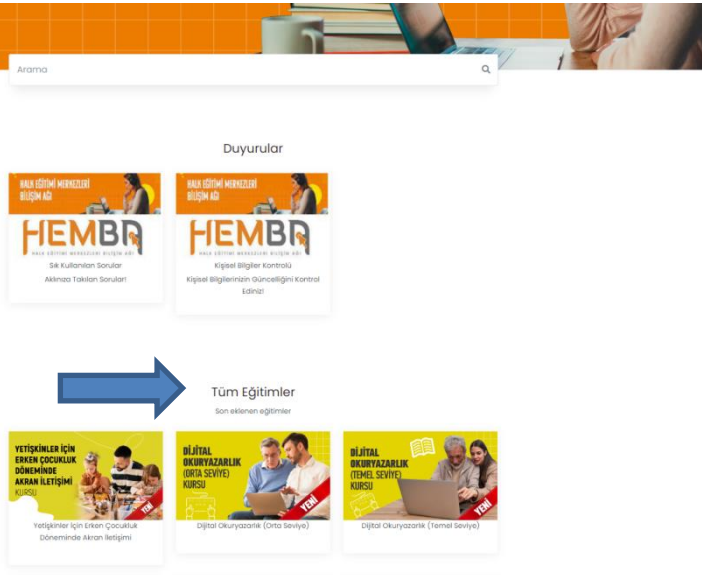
Arama

Duyurular

HALK EĞİTİMİ MERKEZLERİ BİLİŞİM AĞI

HEMBA

HALK EĞİTİMİ MERKEZLERİ BİLİŞİM AĞI

Sık Kullanılan Sorular

Aklınıza Takılan Sorular!

HALK EĞİTİMİ MERKEZLERİ BİLİŞİM AĞI

HEMBA

HALK EĞİTİMİ MERKEZLERİ BİLİŞİM AĞI

Kişisel Bilgiler Kontrolü

Kişisel Bilgilerinizin Güncelliğini Kontrol Ediniz!

Tüm Eğitimler

Son eklenen eğitimler

YETİŞKİNLER İÇİN ERKEN ÇOCUKLUK DÖNEMİNDE AKRAN İLETİŞİMİ KURSU

YENİ

Yetişkinler İçin Erken Çocukluk Döneminde Akran İletişimi

DİJİTAL OKURYAZARLIK (ORTA SEVİYE) KURSU

YENİ

Dijital Okuryazarlık (Orta Seviye)

DİJİTAL OKURYAZARLIK (TEMEL SEVİYE) KURSU

YENİ

Dijital Okuryazarlık (Temel Seviye)